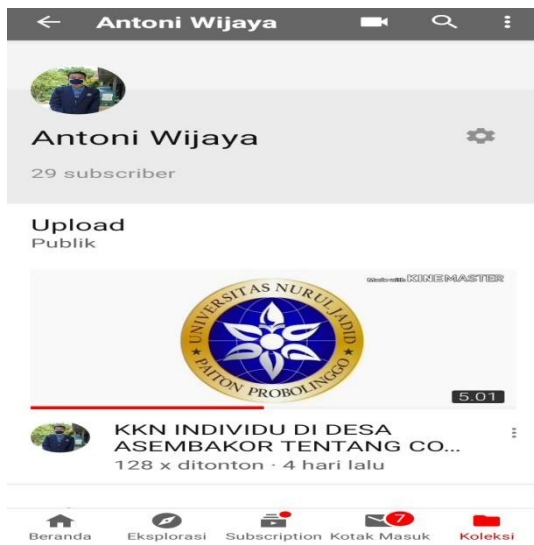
Antoni Wijaya

Antoni Wijaya

29 subscriber

Upload
Publik

Made with KINEMASTER

UNIVERSITAS NURUL JADID
PAITON PROBOLINGGO

5.01

KKN INDIVIDU DI DESA ASEMBAKOR TENTANG CO...
128 x ditonton · 4 hari lalu

Beranda Eksplorasi Subscription 7 Kotak Masuk Koleksi